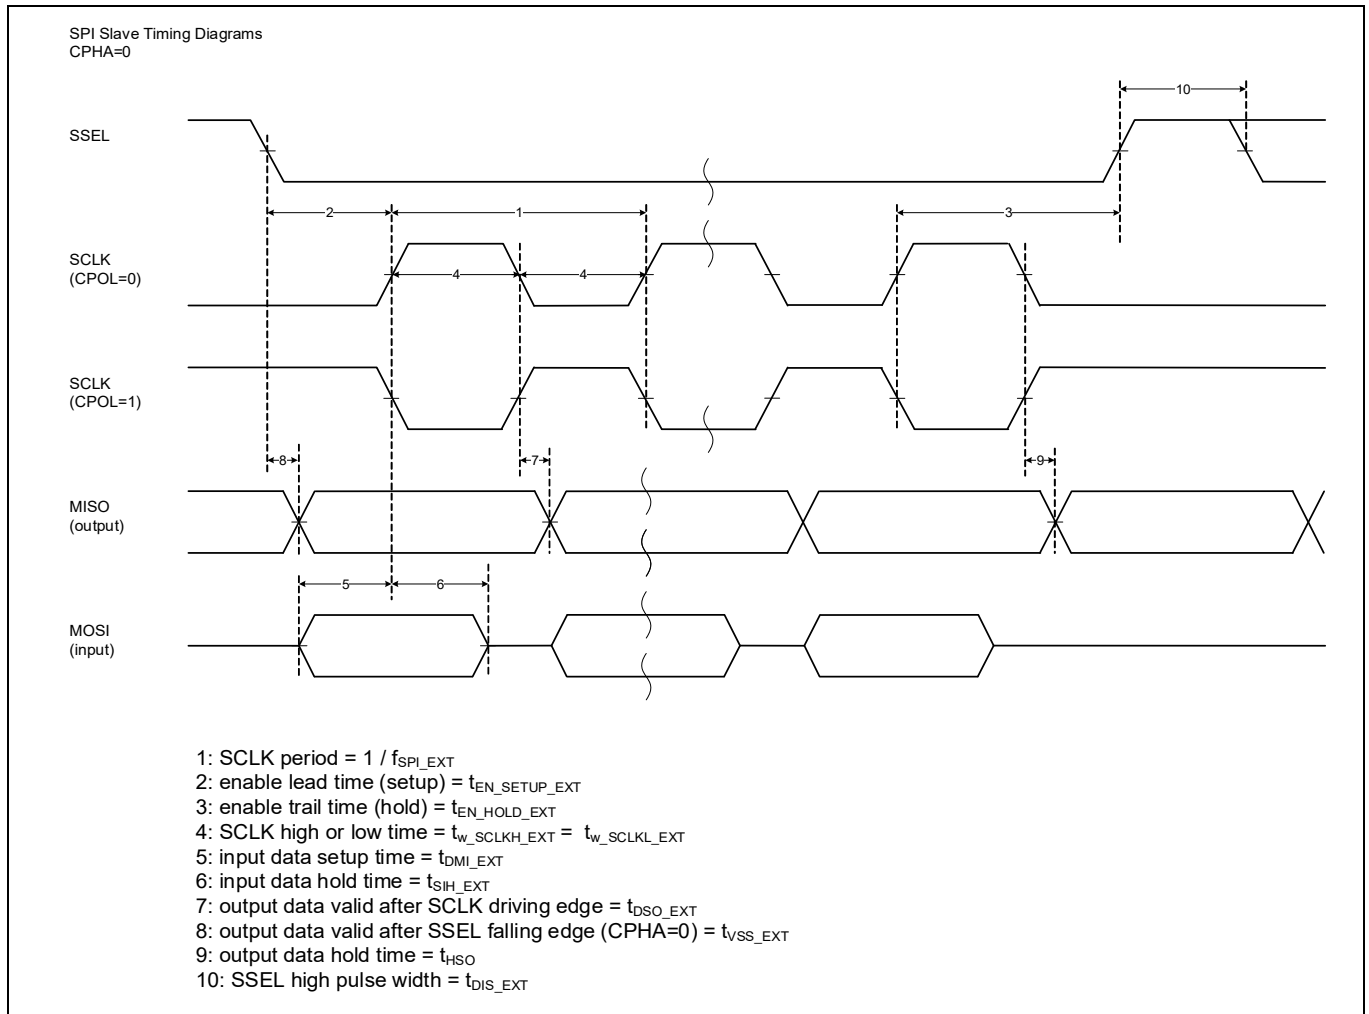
SPI Slave Timing Diagrams
CPHA=0

10

SSEL

2

1

3

SCLK
(CPOL=0)

4

4

SCLK
(CPOL=1)

8

7

9

MISO
(output)

5

6

MOSI
(input)

1: SCLK period = 1 / $f_{SPI\_EXT}$
2: enable lead time (setup) = $t_{EN\_SETUP\_EXT}$
3: enable trail time (hold) = $t_{EN\_HOLD\_EXT}$
4: SCLK high or low time = $t_{w\_SCLKH\_EXT}$ = $t_{w\_SCLKL\_EXT}$
5: input data setup time = $t_{DMI\_EXT}$
6: input data hold time = $t_{SIH\_EXT}$
7: output data valid after SCLK driving edge = $t_{DSO\_EXT}$
8: output data valid after SSEL falling edge (CPHA=0) = $t_{VSS\_EXT}$
9: output data hold time = $t_{HSO}$
10: SSEL high pulse width = $t_{DIS\_EXT}$